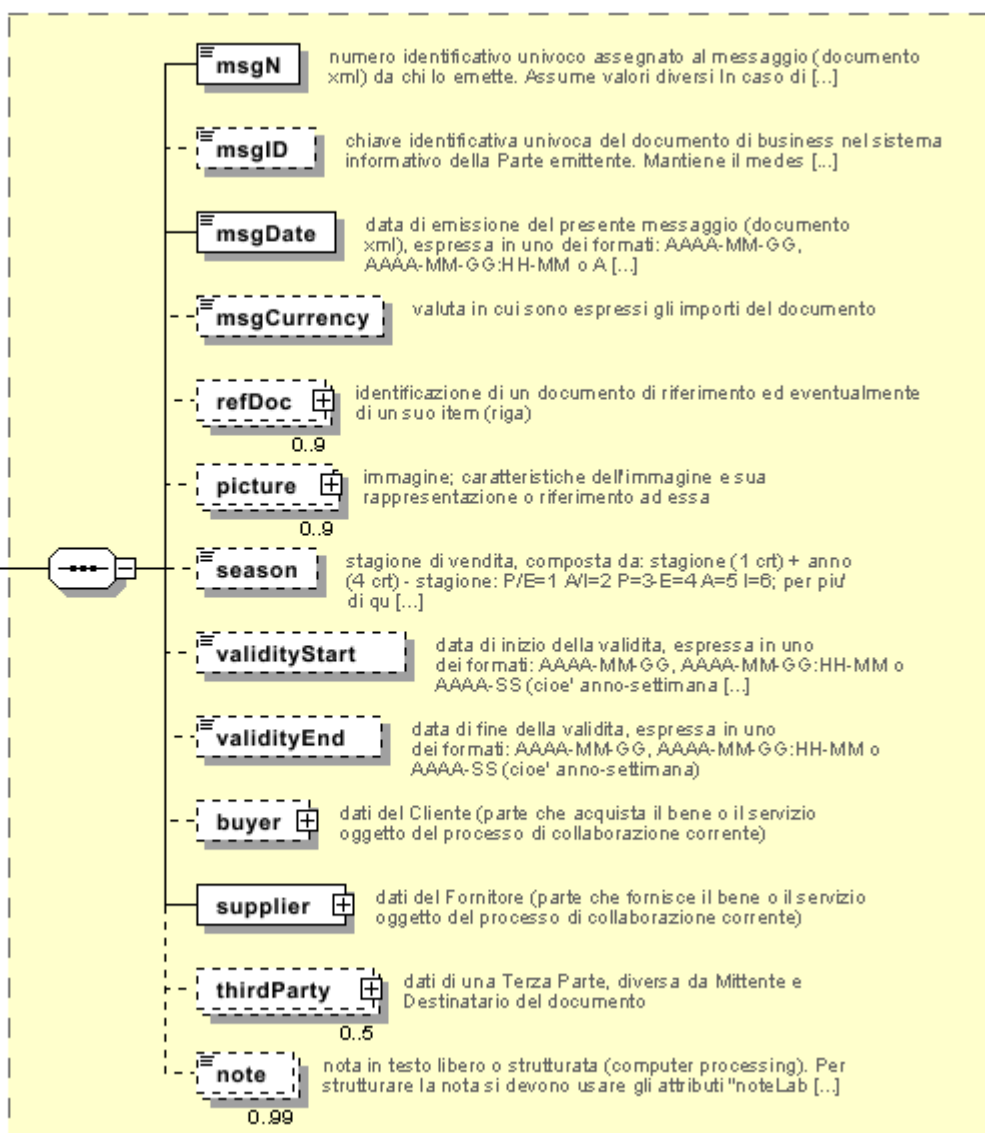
msgN
numero identificativo univoco assegnato al messaggio (documento xml) da chi lo emette. Assume valori diversi In caso di [...]

msgID
chiave identificativa univoca del documento di business nel sistema informativo della Parte emittente. Mantiene il medes [...]

msgDate
data di emissione del presente messaggio (documento xml), espressa in uno dei formati: AAAA-MM-GG, AAAA-MM-GG:HH-MM o A [...]

msgCurrency
valuta in cui sono espressi gli importi del documento

refDoc
0..9
identificazione di un documento di riferimento ed eventualmente di un suo item (riga)

picture
0..9
immagine; caratteristiche dell'immagine e sua rappresentazione o riferimento ad essa

season
stagione di vendita, composta da: stagione (1 crt) + anno (4 crt) - stagione: P/E=1 A/I=2 P=3 E=4 A=5 I=6; per piu' di qu [...]

validityStart
data di inizio della validita, espressa in uno dei formati: AAAA-MM-GG, AAAA-MM-GG:HH-MM o AAAA-SS (cioe' anno-settimana [...]

validityEnd
data di fine della validita, espressa in uno dei formati: AAAA-MM-GG, AAAA-MM-GG:HH-MM o AAAA-SS (cioe' anno-settimana)

buyer
dati del Cliente (parte che acquista il bene o il servizio oggetto del processo di collaborazione corrente)

supplier
dati del Fornitore (parte che fornisce il bene o il servizio oggetto del processo di collaborazione corrente)

thirdParty
0..5
dati di una Terza Parte, diversa da Mittente e Destinatario del documento

note
0..99
nota in testo libero o strutturata (computer processing). Per strutturare la nota si devono usare gli attributi "noteLab [...]